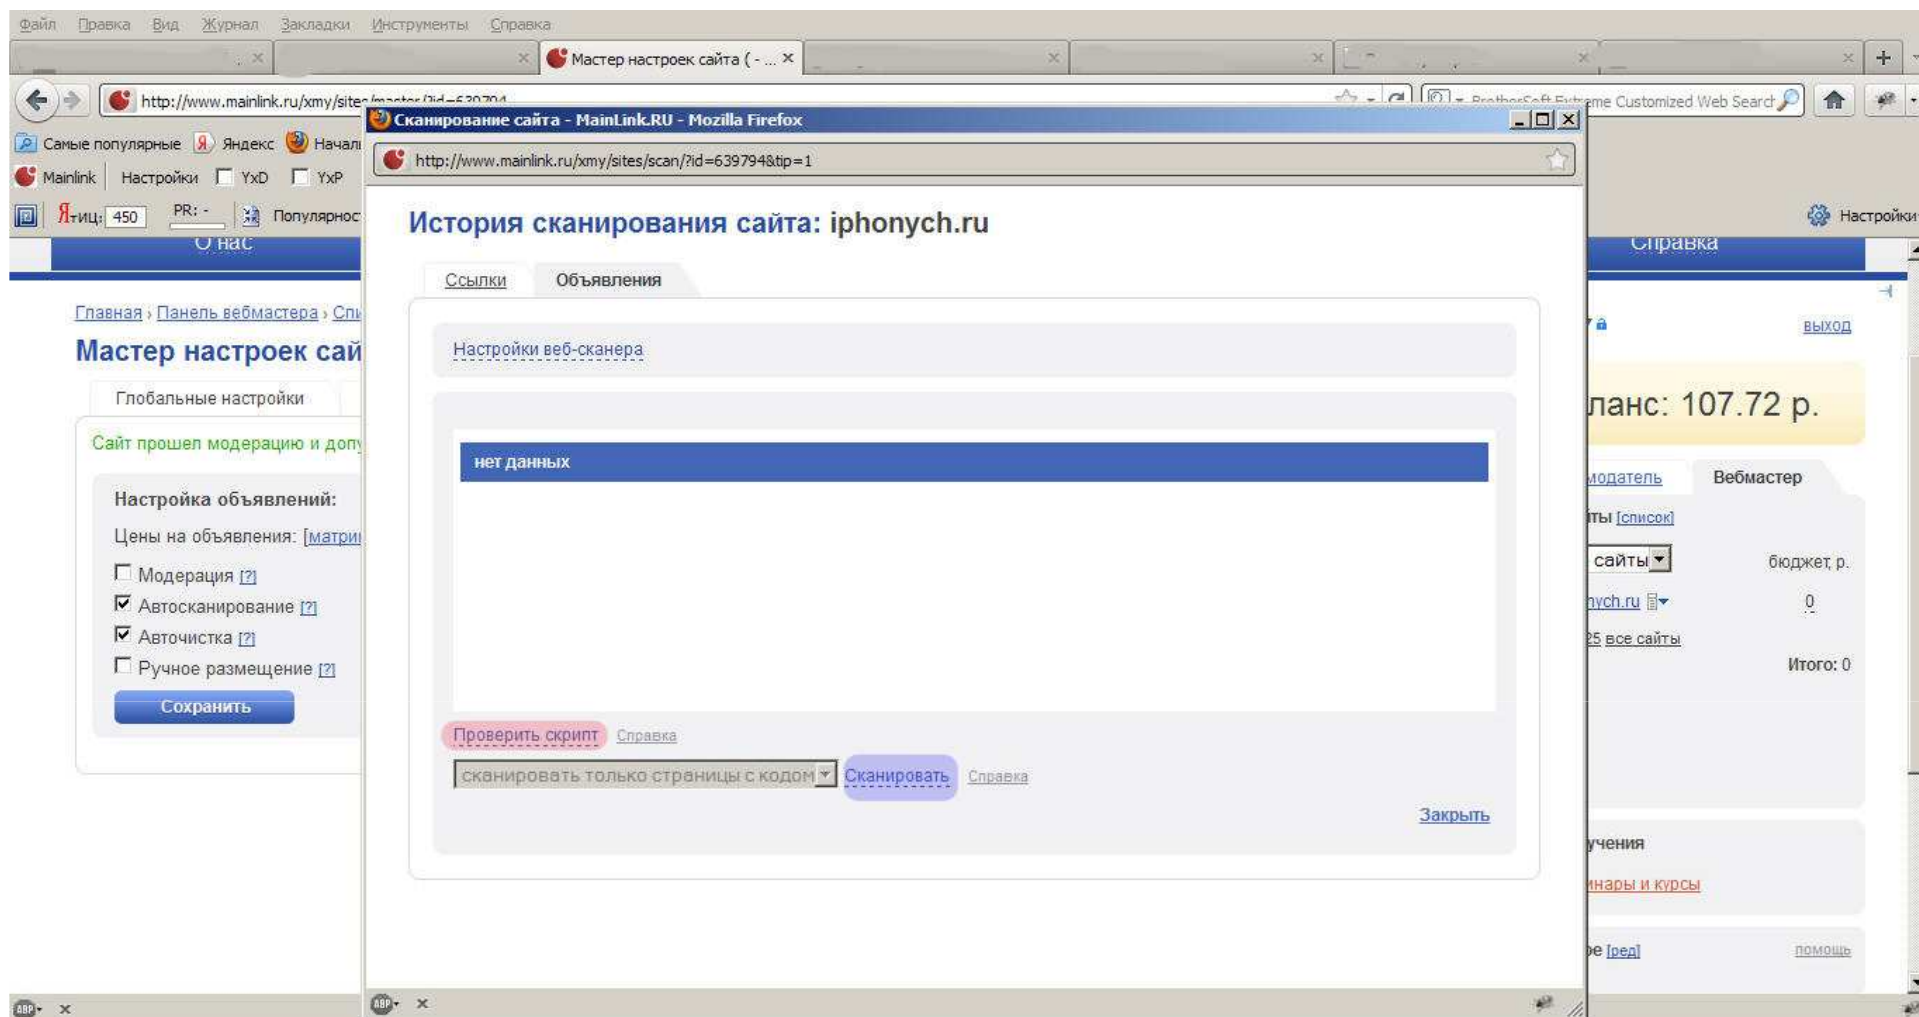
Файл Правка Вид Журнал Закладки Инструменты Справка

Мастер настроек сайта ( - ... ×

http://www.mainlink.ru/xmy/sites/master/?id=639794

BrotherSoft Extreme Customized Web Search

Самые популярные Яндекс Начал

Mainlink Настройки YxD YxP

Я тиц: 450 PR: - Популярнос

Настройки

О нас

Справка

Главная › Панель вебмастера › Спи

Мастер настроек сай

Глобальные настройки

Сайт прошел модерацию и доп

Настройка объявлений:

Цены на объявления: [матри

Модерация [?]

Автосканирование [?]

Авточистка [?]

Ручное размещение [?]

Сохранить

Сканирование сайта - MainLink.RU - Mozilla Firefox

http://www.mainlink.ru/xmy/sites/scan/?id=639794&tip=1

История сканирования сайта: iphonych.ru

Ссылки Объявления

Настройки веб-сканера

нет данных

Проверить скрипт Справка

сканировать только страницы с кодом Сканировать Справка

Закрыть

выход

ланс: 107.72 р.

модатель Вебмастер

ты [список]

сайты бюджет, р.

nych.ru 0

25 все сайты

Итого: 0

учения

инары и курсы

пе [ред] помощь